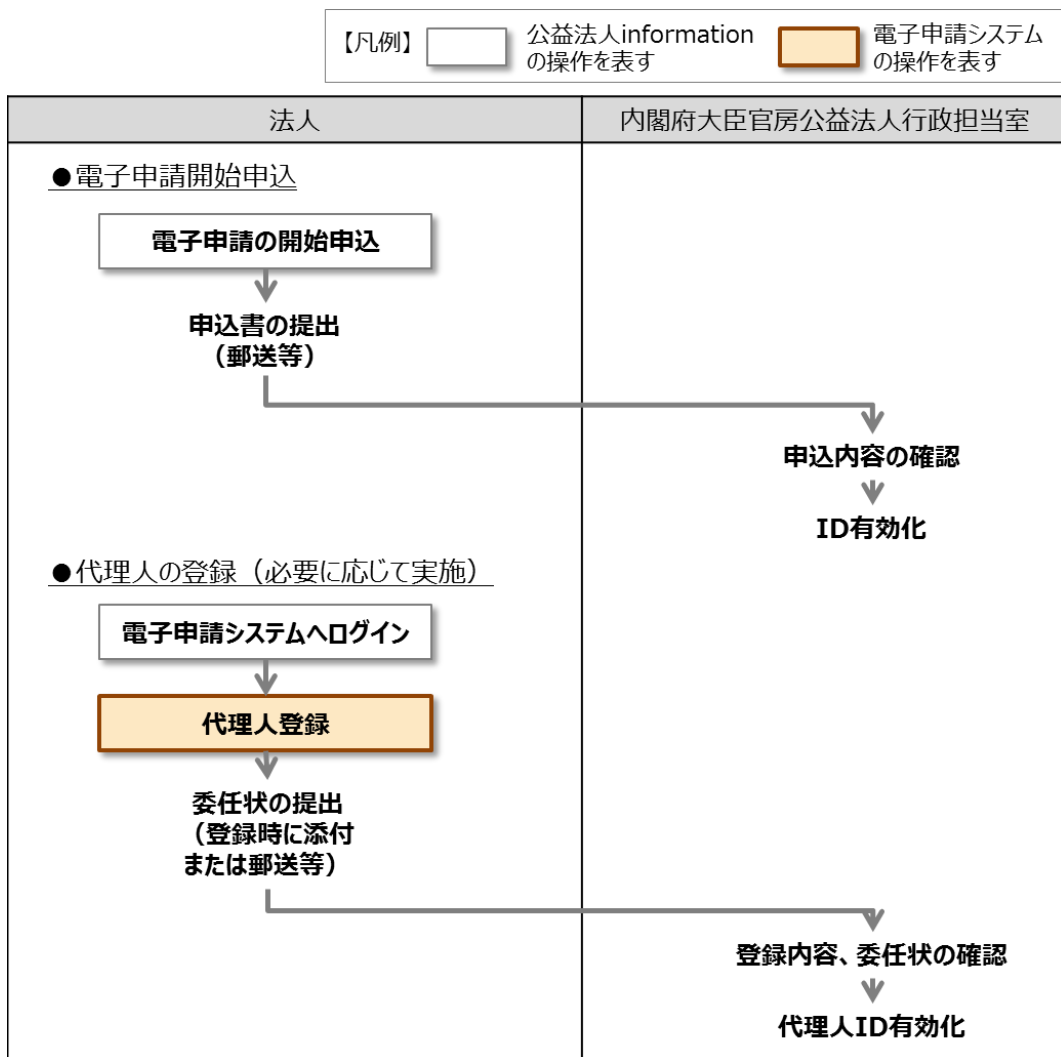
【凡例】 公益法人informationの操作を表す 電子申請システムの操作を表す

| 法人 | 内閣府大臣官房公益法人行政担当室 |
|---|---|

●電子申請開始申込

電子申請の開始申込

申込書の提出（郵送等）

申込内容の確認

ID有効化

●代理人の登録（必要に応じて実施）

電子申請システムへログイン

代理人登録

委任状の提出（登録時に添付または郵送等）

登録内容、委任状の確認

代理人ID有効化